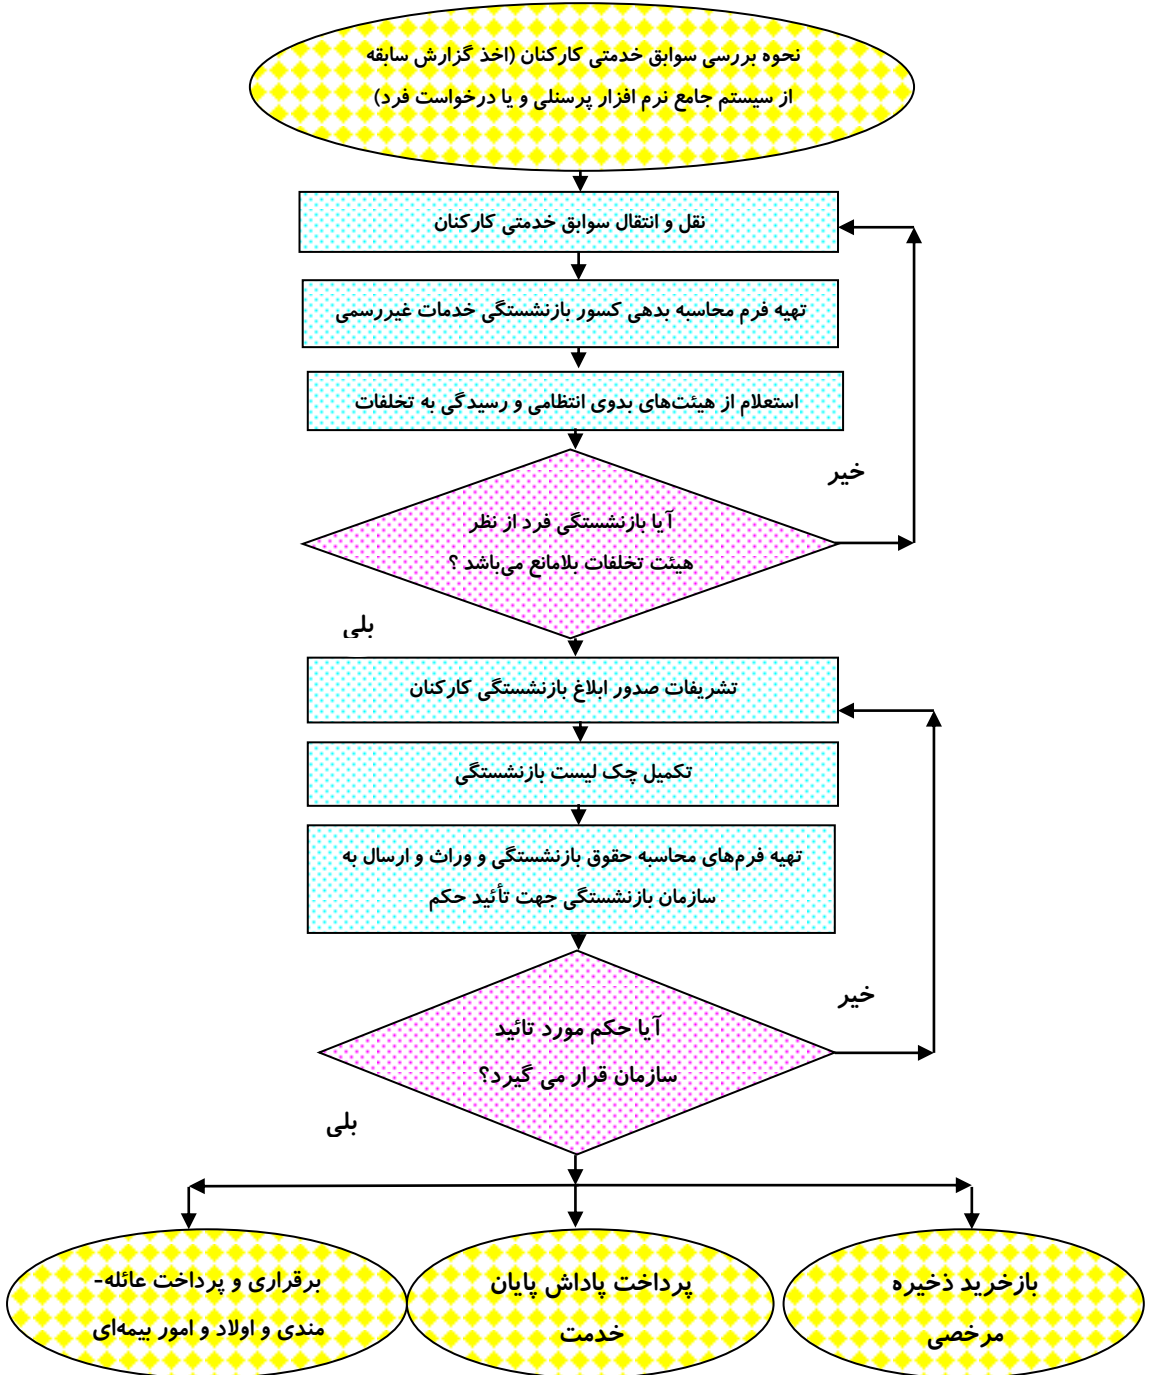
نحوه بررسی سوابق خدمتی کارکنان (اخذ گزارش سابقه از سیستم جامع نرم افزار پرسنلی و یا درخواست فرد)

نقل و انتقال سوابق خدمتی کارکنان

تهیه فرم محاسبه بدهی کسور بازنشستگی خدمات غیررسمی

استعلام از هیئت‌های بدوی انتظامی و رسیدگی به تخلفات

آیا بازنشستگی فرد از نظر هیئت تخلفات بلامانع می‌باشد ؟

خیر

بلی

تشریفات صدور ابلاغ بازنشستگی کارکنان

تکمیل چک لیست بازنشستگی

تهیه فرم‌های محاسبه حقوق بازنشستگی و وراث و ارسال به سازمان بازنشستگی جهت تأئید حکم

آیا حکم مورد تائید سازمان قرار می گیرد؟

خیر

بلی

برقراری و پرداخت عائله- مندی و اولاد و امور بیمه‌ای

پرداخت پاداش پایان خدمت

بازخرید ذخیره مرخصی